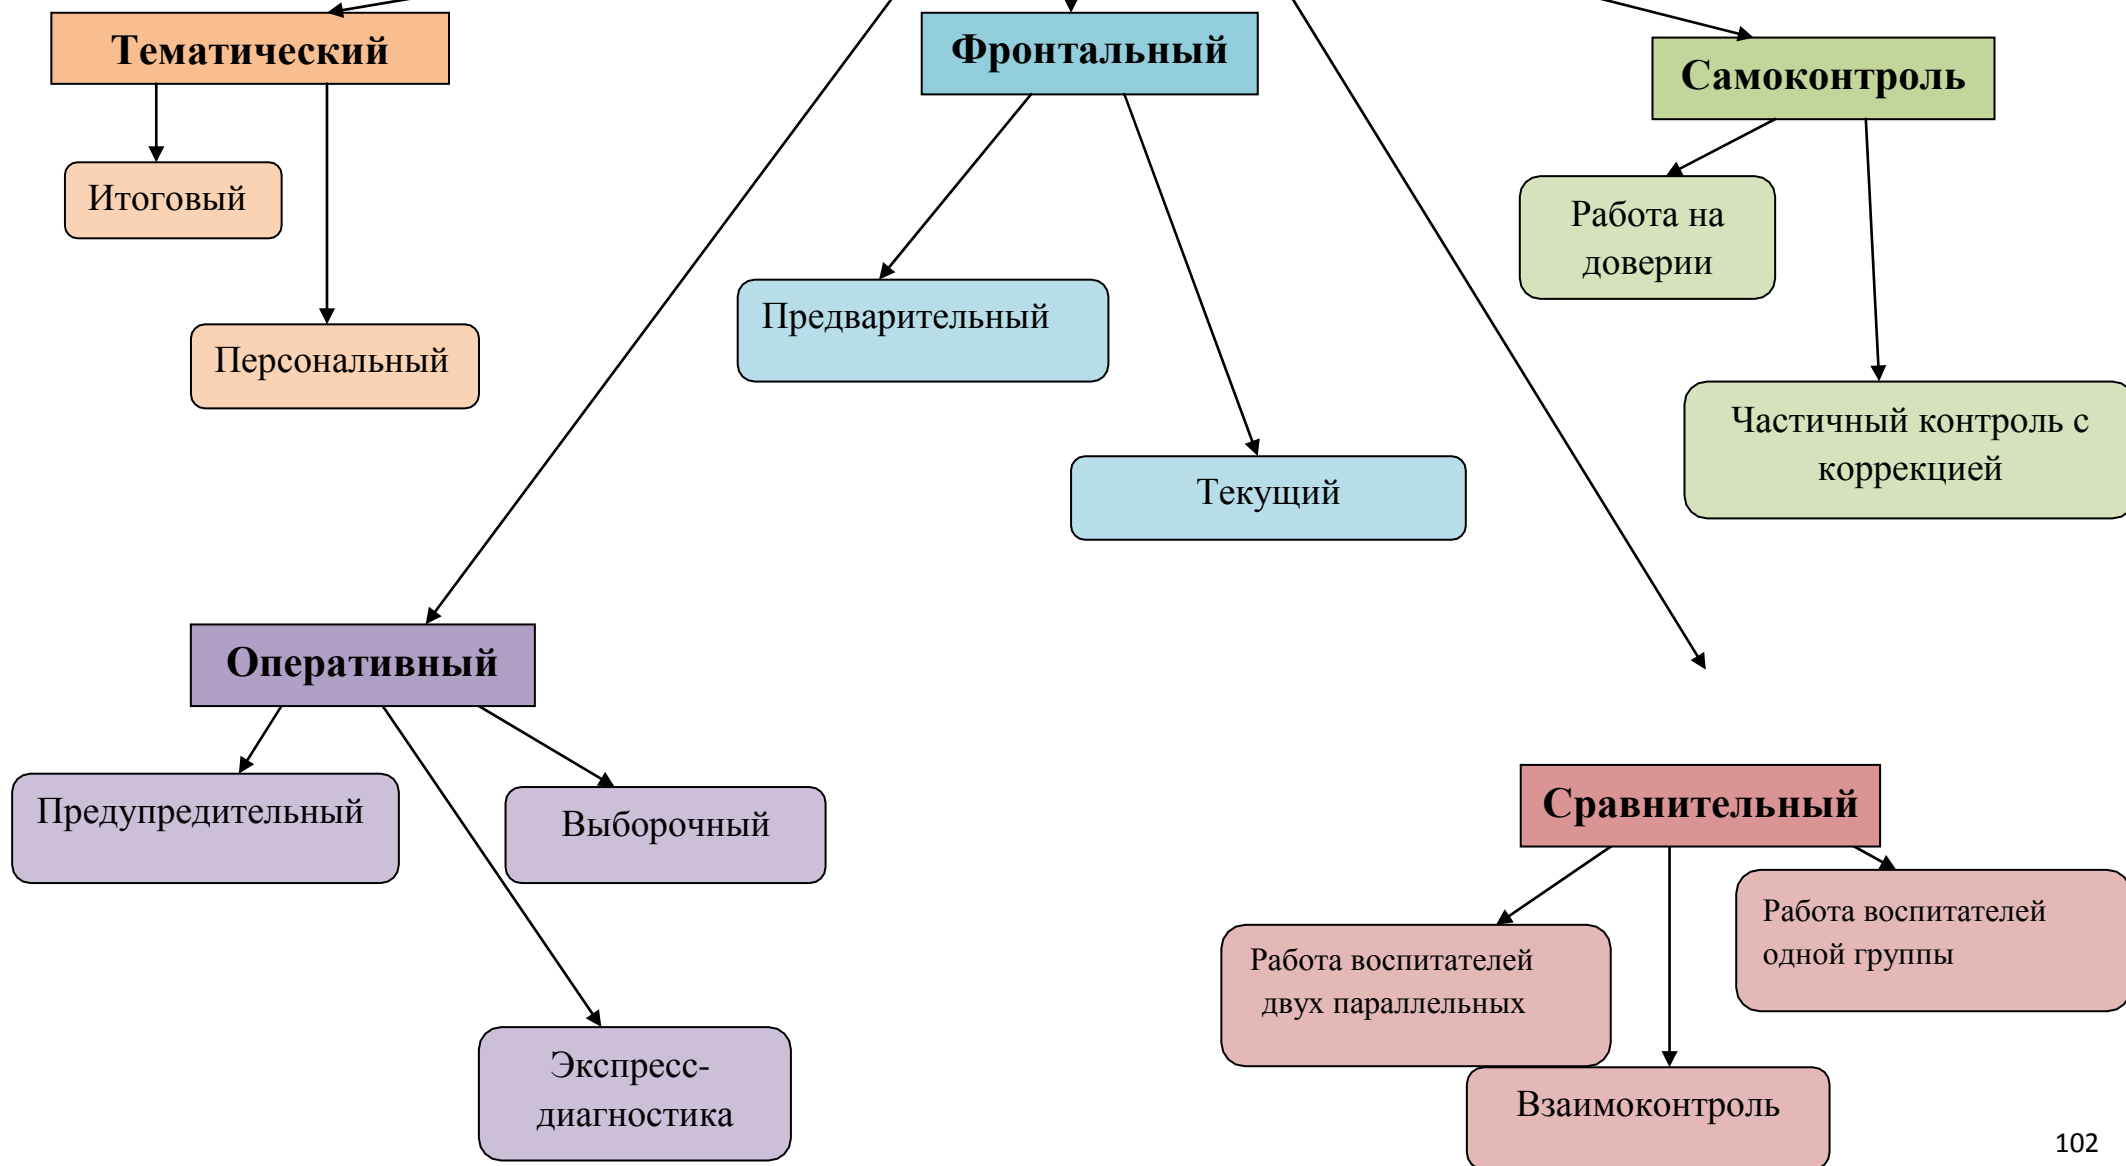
Тематический

Итоговый

Персональный

Фронтальный

Предварительный

Текущий

Самоконтроль

Работа на доверии

Частичный контроль с коррекцией

Оперативный

Предупредительный

Выборочный

Экспресс-диагностика

Сравнительный

Работа воспитателей двух параллельных

Работа воспитателей одной группы

Взаимоконтроль

102